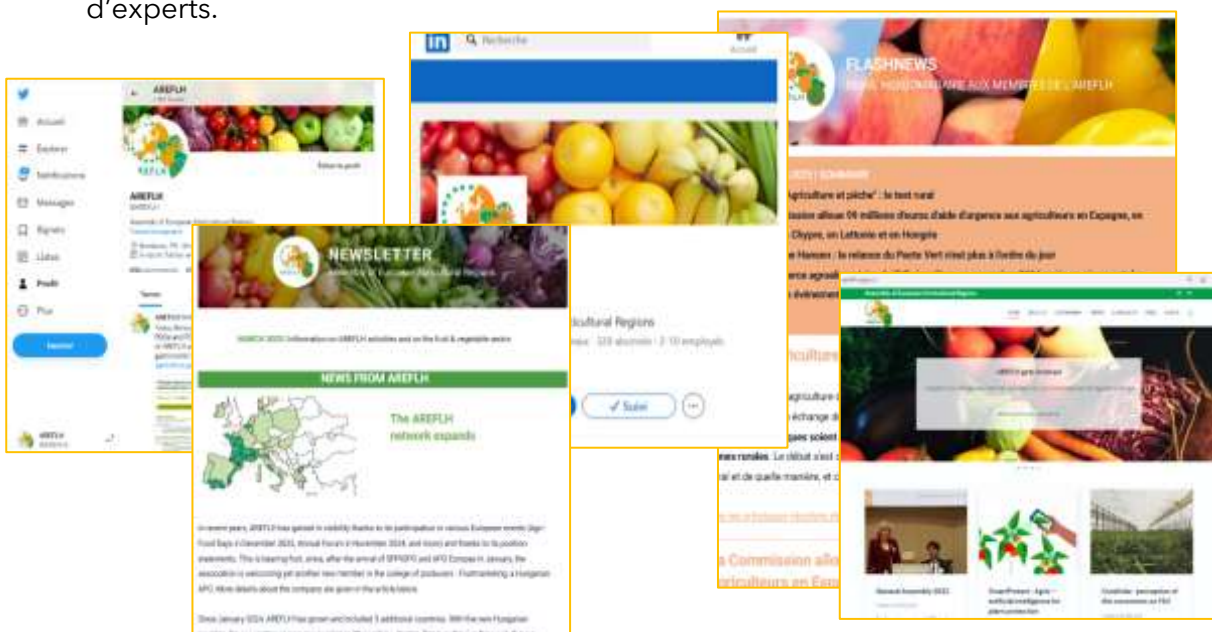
d'experts.

AREFLH

Accueil
Explorer
Notifications
Messages
Signets
Listes
Profil
Plus

Tweeter

Éditer le profil

AREFLH

Assembly of European Horticultural Regions

Tweets

AREFLH

Recherche

Accueil

cultural Regions

✓ Suivi

FLASHNEWS

"Agriculture et pêche" : le test rural

Chypre, en Lettonie et en Hongrie

Commission alloue 09 millions d'euros d'aide d'urgence aux agriculteurs en Espagne, en

NEWSLETTER

Assembly of European Horticultural Regions

MARCH 2024 | Information on AREFLH activities and on the fruit & vegetable sector

NEWS FROM AREFLH

The AREFLH network expands

Assembly of European Horticultural Regions

General Assembly 2023

SmartProtect - Agrio - artificial intelligence for plant protection

Commission allo
griculteurs en Esp